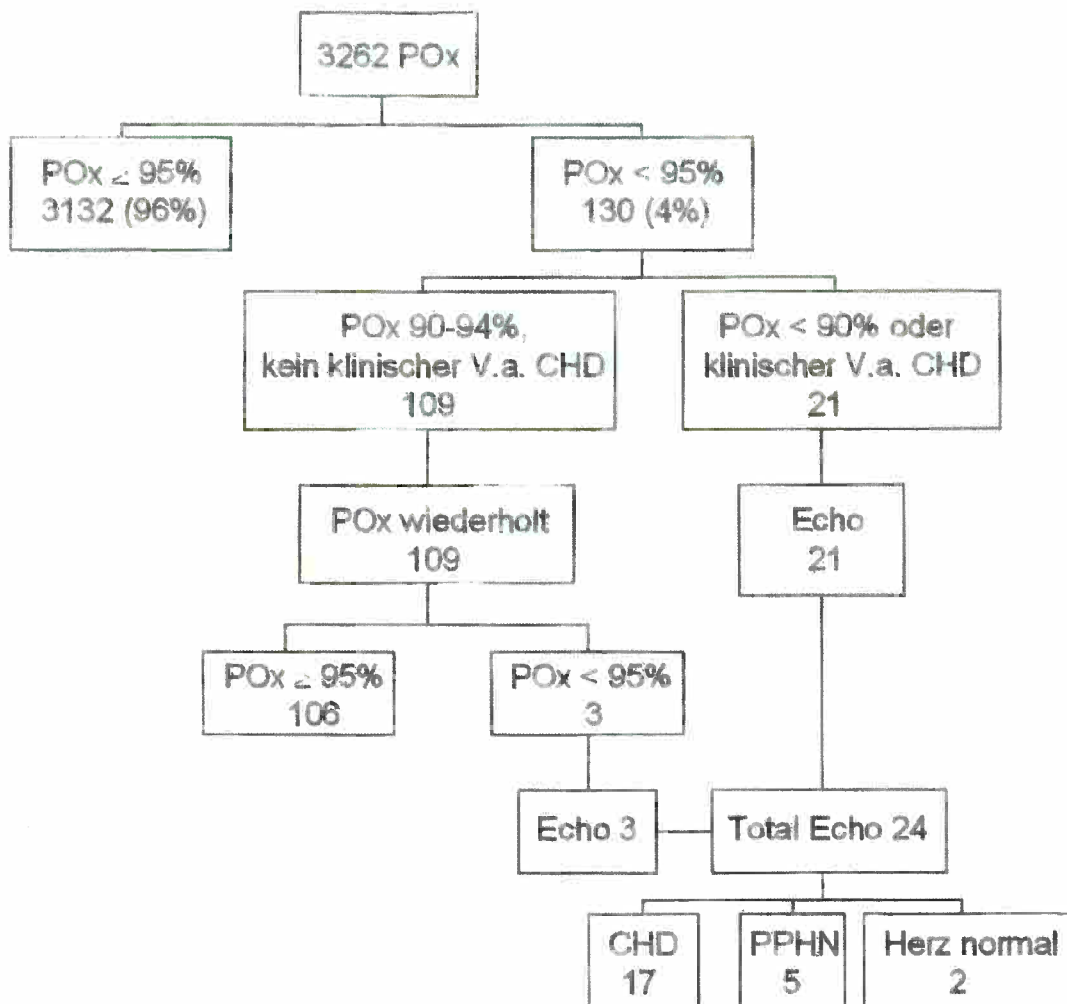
3262 POx

POx $\geq$ 95%
3132 (96%)

POx < 95%
130 (4%)

POx 90-94%,
kein klinischer V.a. CHD
109

POx < 90% oder
klinischer V.a. CHD
21

POx wiederholt
109

Echo
21

POx $\geq$ 95%
106

POx < 95%
3

Echo 3

Total Echo 24

CHD
17

PPHN
5

Herz normal
2